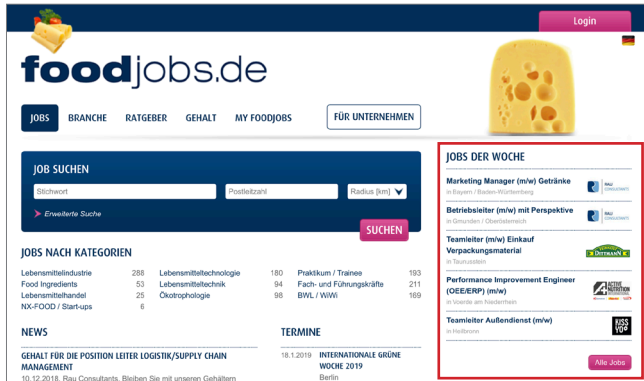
Login

foodjobs.de

JOBS BRANCHE RATGEBER GEHALT MY FOODJOBS FÜR UNTERNEHMEN

JOB SUCHEN

Stichwort

Postleitzahl

Radius [km]

Erweiterte Suche

SUCHEN

JOBS NACH KATEGORIEN

| | | | | | |
|---|---|---|---|---|---|
| Lebensmittelindustrie | 288 | Lebensmitteltechnologie | 180 | Praktikum / Trainee | 193 |
| Food Ingredients | 53 | Lebensmitteltechnik | 94 | Fach- und Führungskräfte | 211 |
| Lebensmittelhandel | 25 | Ökotrophologie | 98 | BWL / WiWi | 169 |
| NX-FOOD / Start-ups | 6 | | | | |

NEWS

GEHALT FÜR DIE POSITION LEITER LOGISTIK/SUPPLY CHAIN MANAGEMENT

10.12.2018, Rau Consultants. Bleiben Sie mit unseren Gehältern

TERMINE

18.1.2019 INTERNATIONALE GRÜNE WOCHE 2019

Berlin

JOBS DER WOCHE

Marketing Manager (m/w) Getränke
in Bayern / Baden-Württemberg

RAU CONSULTANTS

Betriebsleiter (m/w) mit Perspektive
in Gmunden / Oberösterreich

RAU CONSULTANTS

Teamleiter (m/w) Einkauf Verpackungsmaterial
in Taunusstein

DITTMANN

Performance Improvement Engineer (OEE/ERP) (m/w)
in Voerde am Niederrhein

ACTIVE NUTRITION INTERNATIONAL

Teamleiter Außendienst (m/w)
in Heilbronn

KISS YO

Alle Jobs